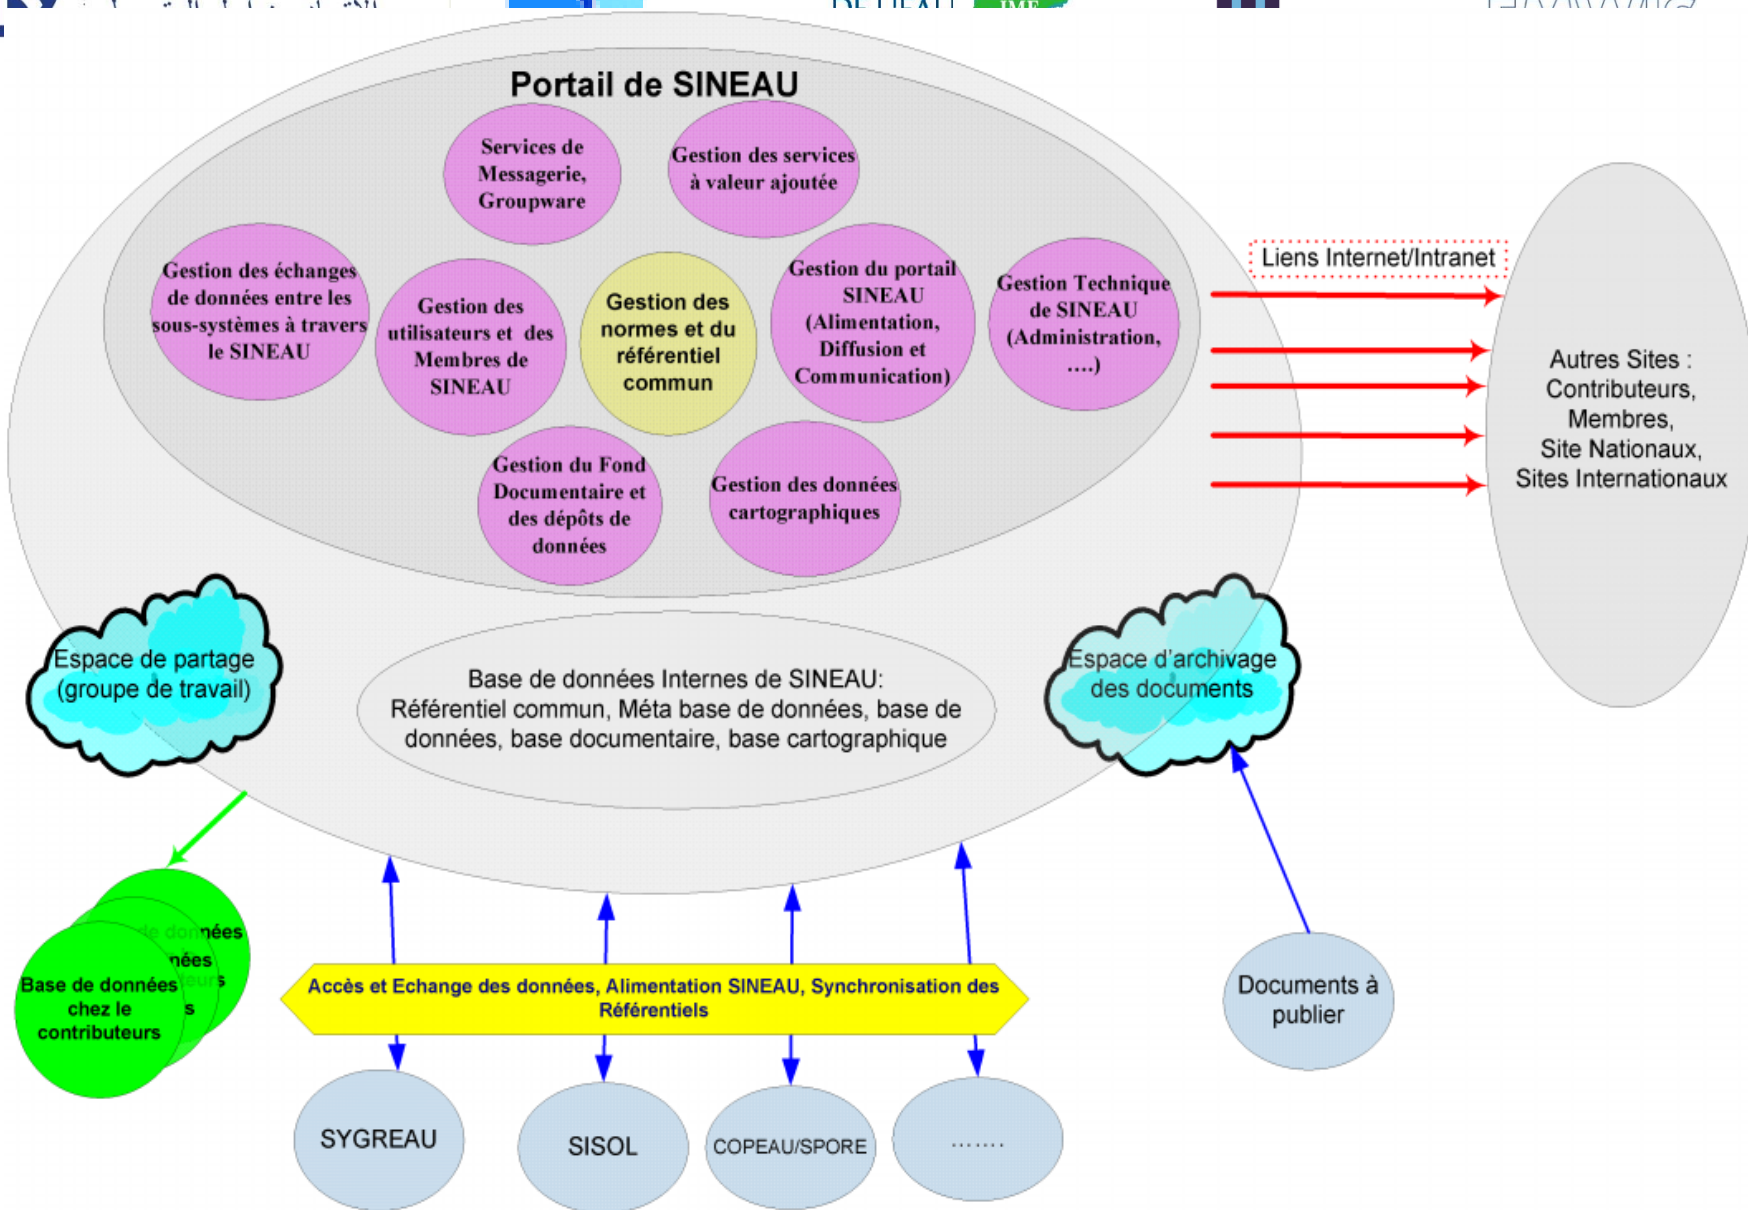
Portail de SINEAU

Services de Messagerie, Groupware

Gestion des services à valeur ajoutée

Gestion des échanges de données entre les sous-systèmes à travers le SINEAU

Gestion des utilisateurs et des Membres de SINEAU

Gestion des normes et du référentiel commun

Gestion du portail SINEAU (Alimentation, Diffusion et Communication)

Gestion Technique de SINEAU (Administration, ....)

Gestion du Fond Documentaire et des dépôts de données

Gestion des données cartographiques

Liens Internet/Intranet

Autres Sites : Contributeurs, Membres, Site Nationaux, Sites Internationaux

Espace de partage (groupe de travail)

Base de données Internes de SINEAU: Référentiel commun, Méta base de données, base de données, base documentaire, base cartographique

Espace d'archivage des documents

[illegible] de données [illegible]nées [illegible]eurs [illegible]s

Base de données chez le contributeurs

Accès et Echange des données, Alimentation SINEAU, Synchronisation des Référentiels

Documents à publier

SYGREAU

SISOL

COPEAU/SPORE

.......